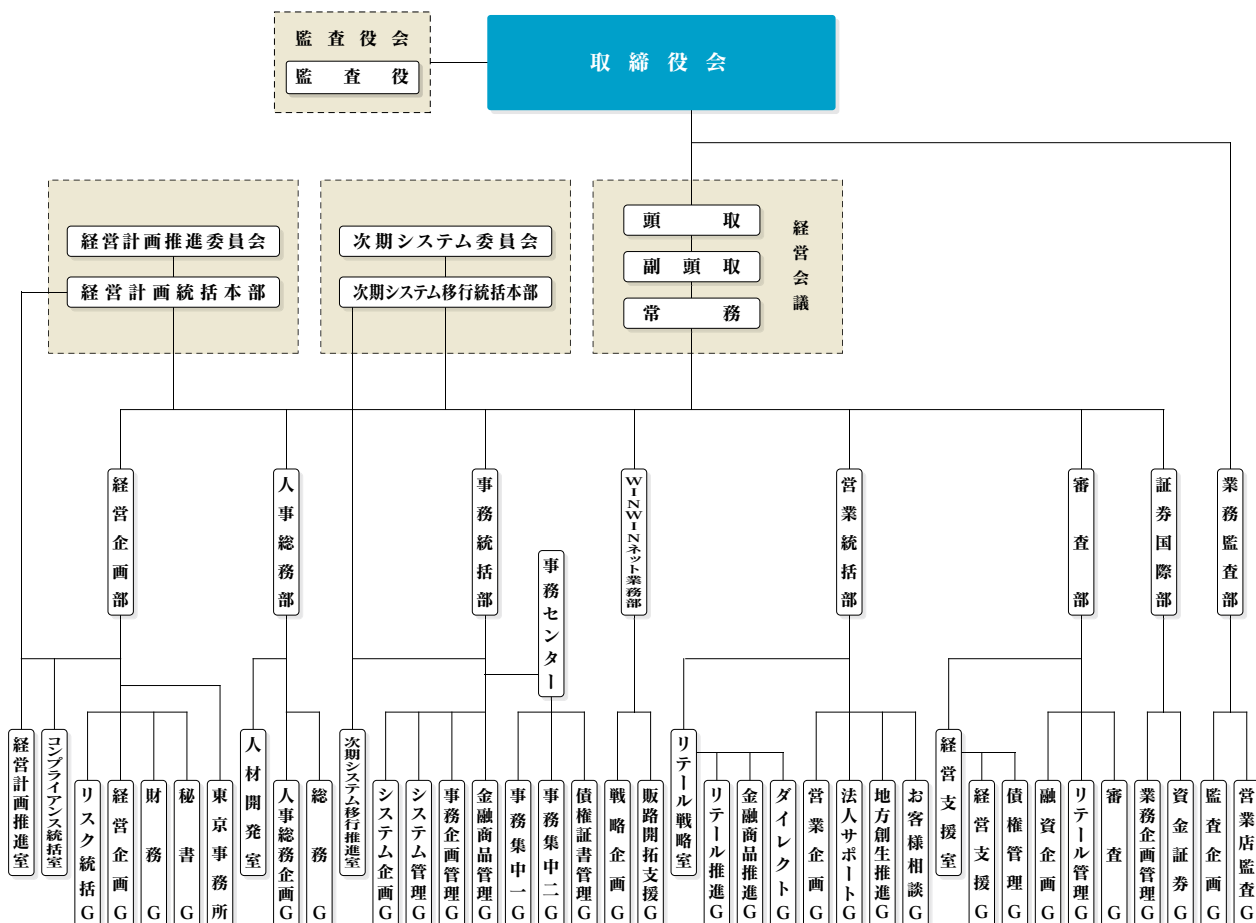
監査役会
監　査　役

取締役会

経営計画推進委員会
経営計画統括本部

次期システム委員会
次期システム移行統括本部

頭　取
副頭取
常　務
経営会議

経営企画部
人事総務部
事務統括部
事務センター
WINWINネット業務部
営業統括部
審査部
証券国際部
業務監査部

経営計画推進室
コンプライアンス統括室
リスク統括G
経営企画G
財務G
秘書G
東京事務所
人材開発室
人事総務企画G
総務G
次期システム移行推進室
システム企画G
システム管理G
事務企画管理G
金融商品管理G
事務集中一G
事務集中二G
債権証書管理G
戦略企画G
販路開拓支援G
リテール戦略室
リテール推進G
金融商品推進G
ダイレクトG
営業企画G
法人サポートG
地方創生推進G
お客様相談G
経営支援室
経営支援G
債権管理G
融資企画G
リテール管理G
審査G
業務企画管理G
資金証券G
監査企画G
営業店監査G